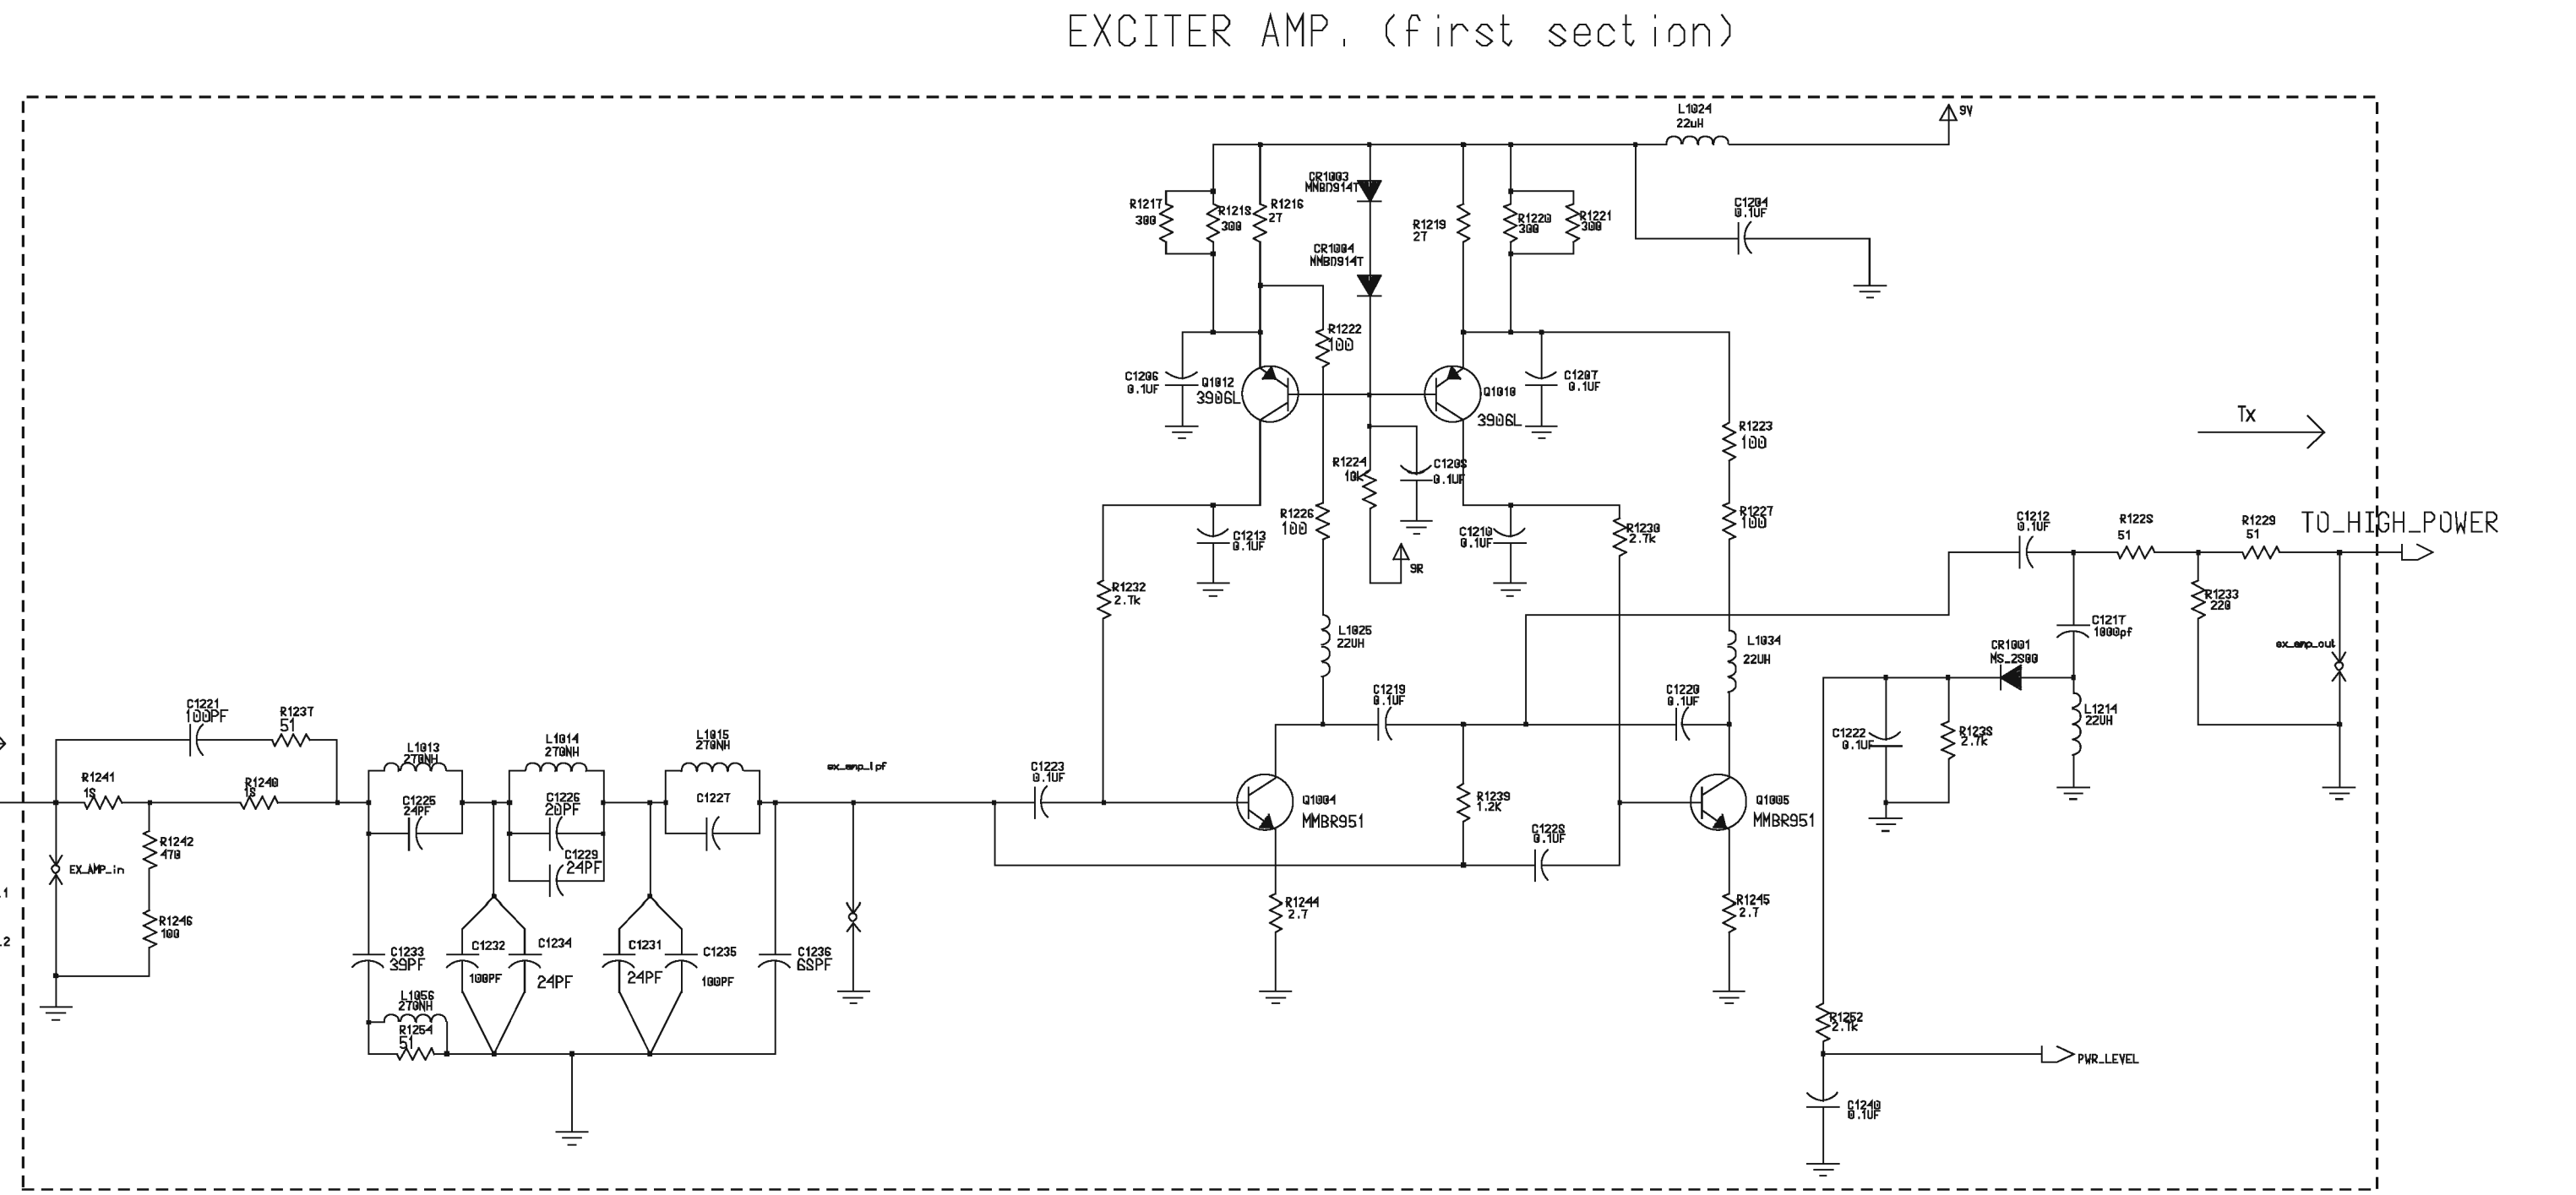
EXCITER AMP. (first section)

L1024
22uH
9V

CR1003
MMBD914T
R1217
300
R1218
300
R1216
27
CR1004
MMBD914T
R1219
27
R1220
300
R1221
300
C1204
0.1UF

R1222
100
C1206
0.1UF
Q1012
3906L
Q1010
3906L
C1207
0.1UF

Tx

R1223
100
R1224
10k
C1208
0.1UF
R1226
100
C1213
0.1UF
C1210
0.1UF
R1230
2.7k
R1227
100
9R

R1232
2.7k

C1212
0.1UF
R1225
51
R1229
51
TO_HIGH_POWER
R1233
220
C1217
1000pf

L1025
22UH
L1034
22UH
CR1001
MS_2S00
ex_amp_out
C1219
0.1UF
C1220
0.1UF
L1214
22UH
C1222
0.1UF
R1235
2.7k

C1221
100PF
R1237
51
L1013
270NH
L1014
270NH
L1015
270NH
ex_amp_lpf
C1223
0.1UF
R1241
15
R1240
15
C1225
24PF
C1226
20PF
C1227
Q1004
MMBR951
R1239
1.2K
Q1005
MMBR951
C1229
24PF
C1228
0.1UF
R1242
470
EX_AMP_in
R1246
100
R1244
2.7
R1245
2.7
C1233
39PF
C1232
100PF
C1234
24PF
C1231
24PF
C1235
100PF
C1236
65PF
L1056
270NH
R1254
51
R1252
2.1k
PWR_LEVEL
C1240
0.1UF
.1
.2